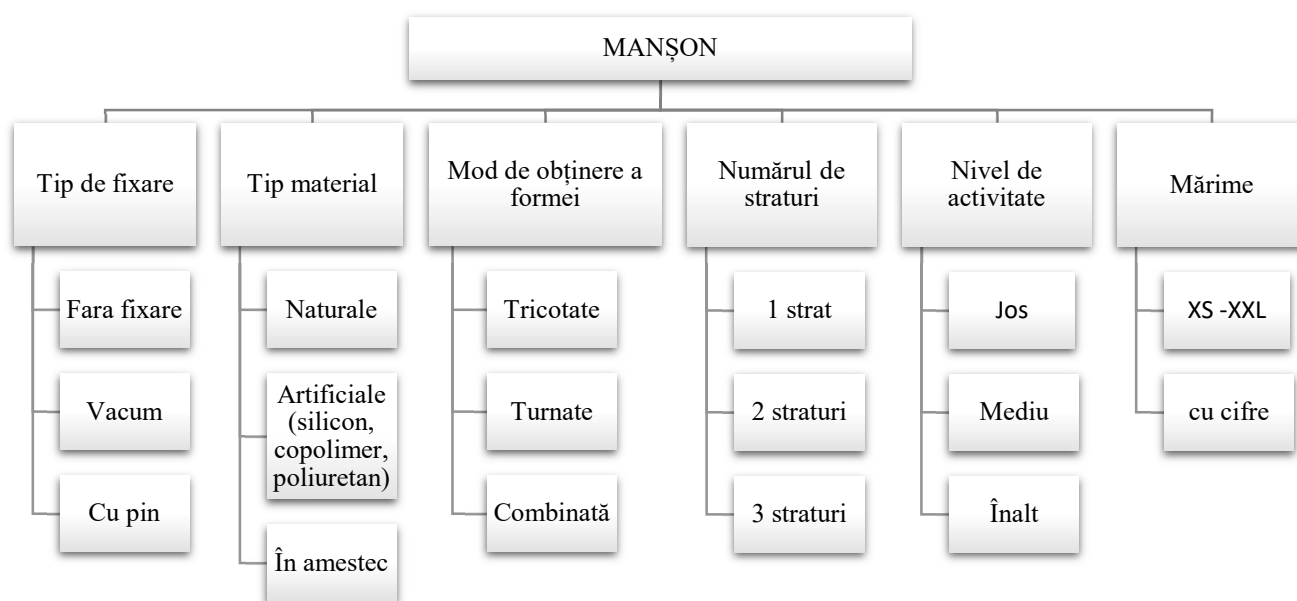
MANȘON

Tip de fixare

Fara fixare

Vacum

Cu pin

Tip material

Naturale

Artificiale (silicon, copolimer, poliuretan)

În amestec

Mod de obținere a formei

Tricotate

Turnate

Combinată

Numărul de straturi

1 strat

2 straturi

3 straturi

Nivel de activitate

Jos

Mediu

Înalt

Mărime

XS -XXL

cu cifre